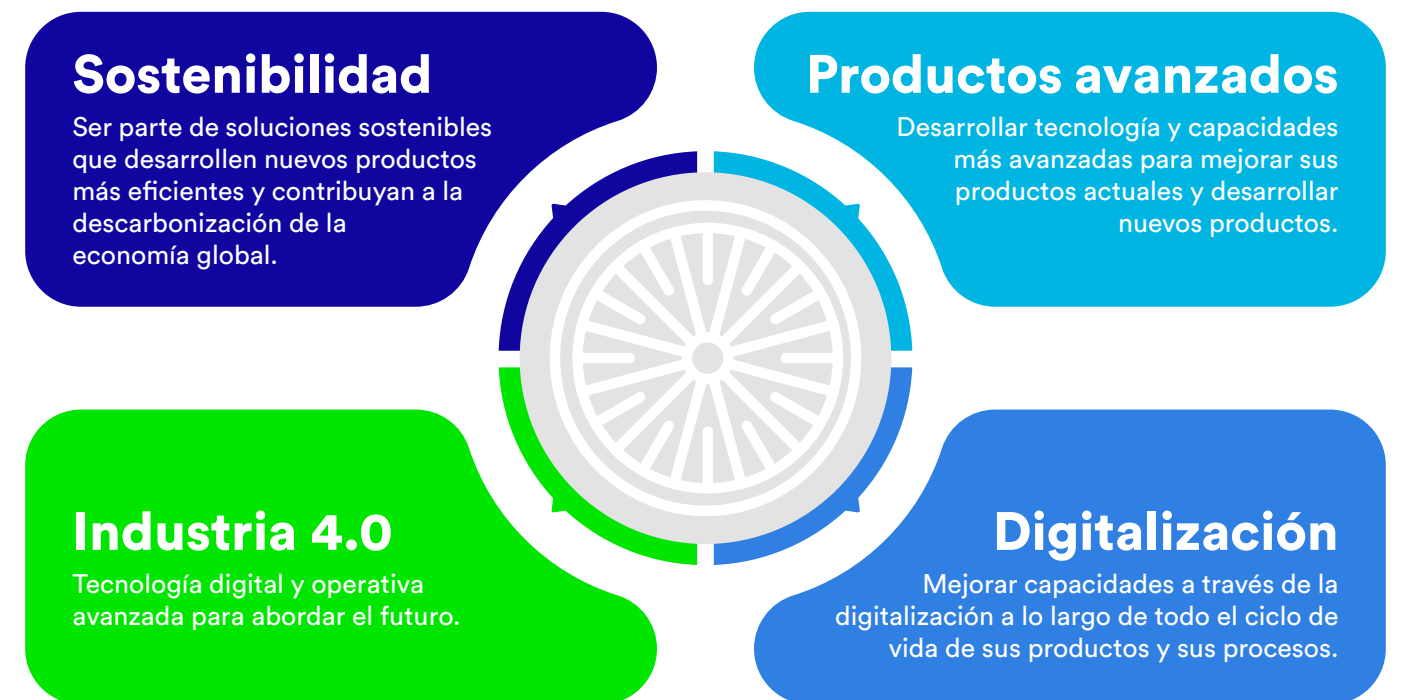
Sostenibilidad
Ser parte de soluciones sostenibles que desarrollen nuevos productos más eficientes y contribuyan a la descarbonización de la economía global.

Productos avanzados
Desarrollar tecnología y capacidades más avanzadas para mejorar sus productos actuales y desarrollar nuevos productos.

Industria 4.0
Tecnología digital y operativa avanzada para abordar el futuro.

Digitalización
Mejorar capacidades a través de la digitalización a lo largo de todo el ciclo de vida de sus productos y sus procesos.